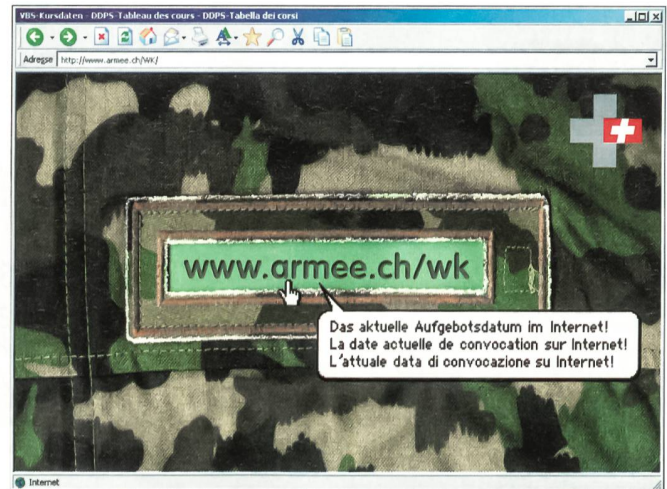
VBS-Kursdaten - DDPS-Tableau des cours - DDPS-Tabella dei corsi

Adresse http://www.armee.ch/WK/

www.armee.ch/wk

Das aktuelle Aufgebotsdatum im Internet!
La date actuelle de convocation sur Internet!
L'attuale data di convocazione su Internet!

Internet